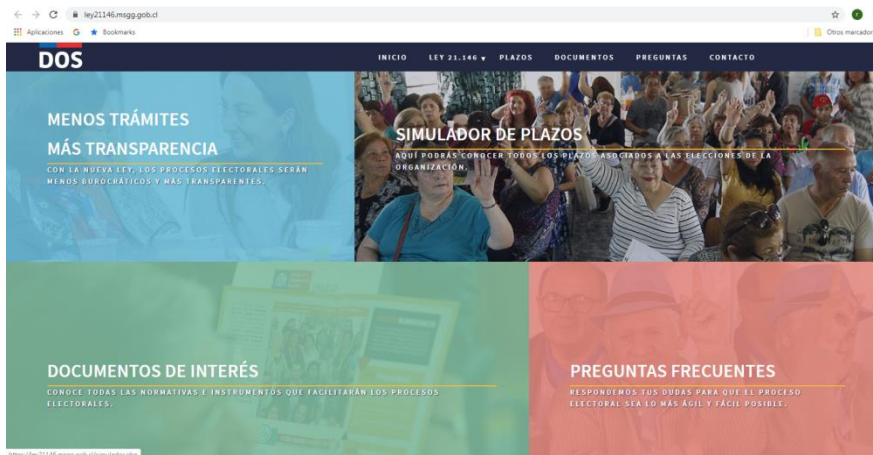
ley21146.msgg.gob.cl

Aplicaciones G Bookmarks

Otros marcador

DOS

INICIO LEY 21.146 PLAZOS DOCUMENTOS PREGUNTAS CONTACTO

MENOS TRÁMITES
MÁS TRANSPARENCIA

CON LA NUEVA LEY, LOS PROCESOS ELECTORALES SERÁN MENOS BUROCRÁTICOS Y MÁS TRANSPARENTES.

SIMULADOR DE PLAZOS

AQUÍ PODRÁS CONOCER TODOS LOS PLAZOS ASOCIADOS A LAS ELECCIONES DE LA ORGANIZACIÓN.

DOCUMENTOS DE INTERÉS

CONOCE TODAS LAS NORMATIVAS E INSTRUMENTOS QUE FACILITARÁN LOS PROCESOS ELECTORALES.

PREGUNTAS FRECUENTES

RESPONDEMOS TUS DUDAS PARA QUE EL PROCESO ELECTORAL SEA LO MÁS ÁGIL Y FÁCIL POSIBLE.

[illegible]